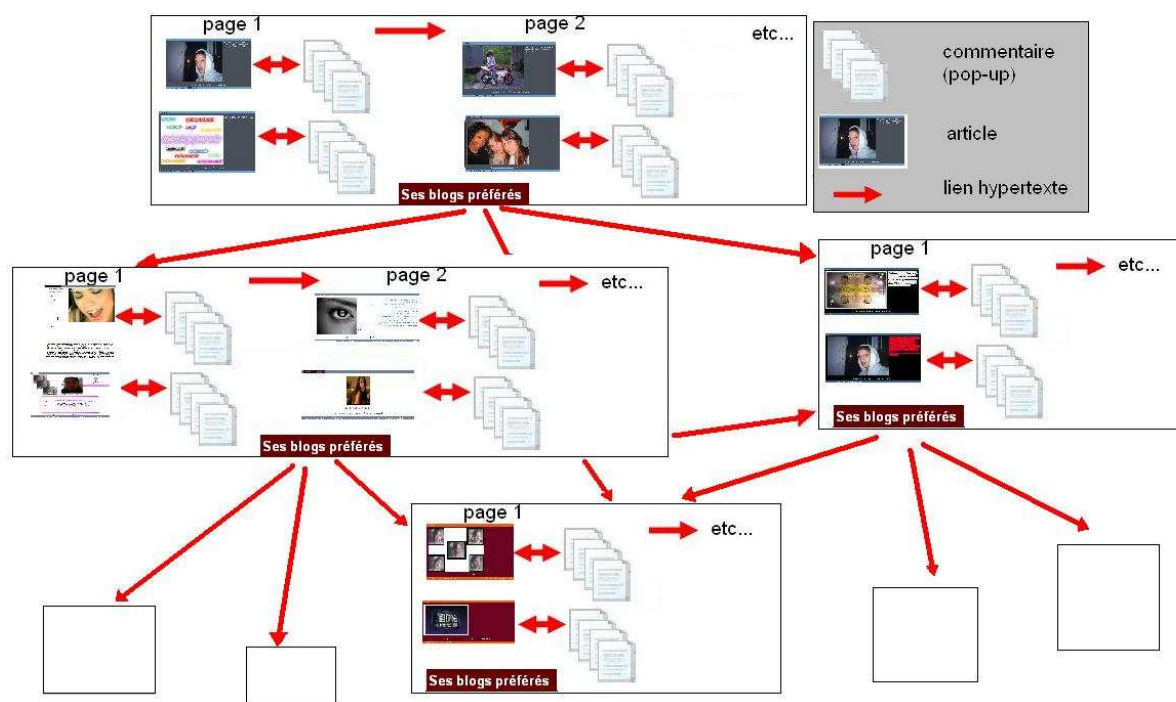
page 1

page 2

etc...

Ses blogs préférés

commentaire (pop-up)

article

lien hypertexte

page 1

page 2

etc...

Ses blogs préférés

page 1

etc...

Ses blogs préférés

page 1

etc...

Ses blogs préférés